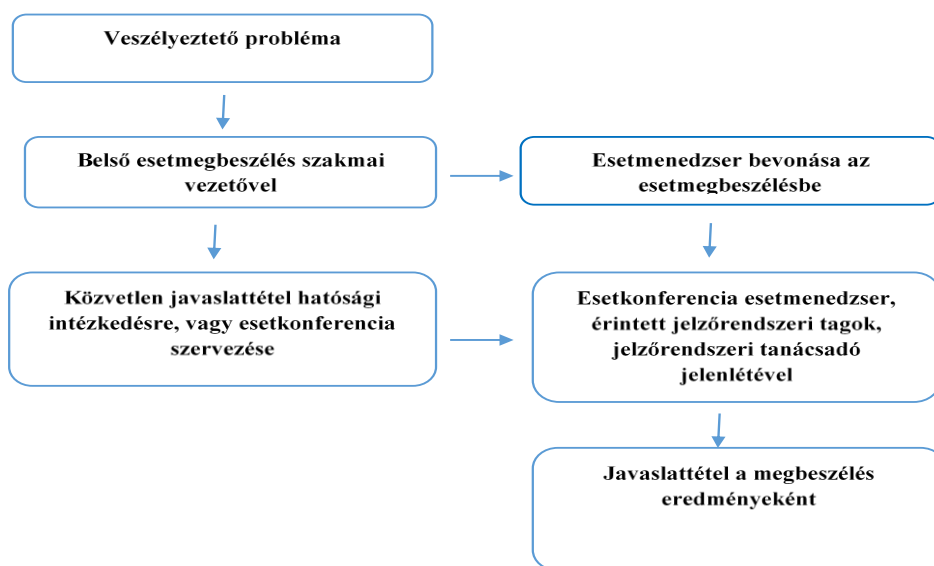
Veszélyeztető probléma

Belső esetmegbeszélés szakmai vezetővel

Esetmenedzser bevonása az esetmegbeszélésbe

Közvetlen javaslattétel hatósági intézkedésre, vagy esetkonferencia szervezése

Esetkonferencia esetmenedzser, érintett jelzőrendszeri tagok, jelzőrendszeri tanácsadó jelenlétével

Javaslattétel a megbeszélés eredményeként